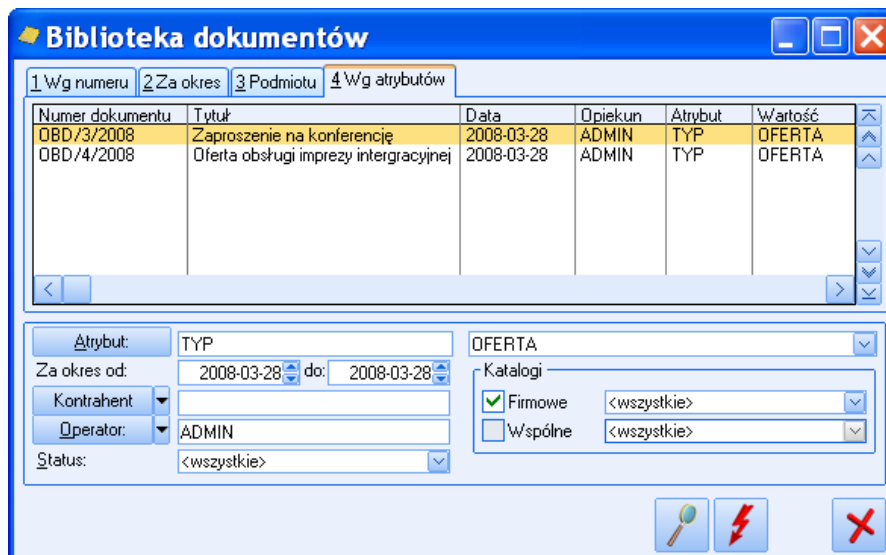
Biblioteka dokumentów

1 Wg numeru | 2 Za okres | 3 Podmiotu | 4 Wg atrybutów

| Numer dokumentu | Tytuł | Data | Opiekun | Atrybut | Wartość |
|---|---|---|---|---|---|
| OBD/3/2008 | Zaproszenie na konferencję | 2008-03-28 | ADMIN | TYP | OFERTA |
| OBD/4/2008 | Oferta obsługi imprezy intergracyjnej | 2008-03-28 | ADMIN | TYP | OFERTA |

Atrybut: TYP
OFERTA
Za okres od: 2008-03-28 do: 2008-03-28
Katalogi
Kontrahent
Firmowe <wszystkie>
Operator: ADMIN
Wspólne <wszystkie>
Status: <wszystkie>